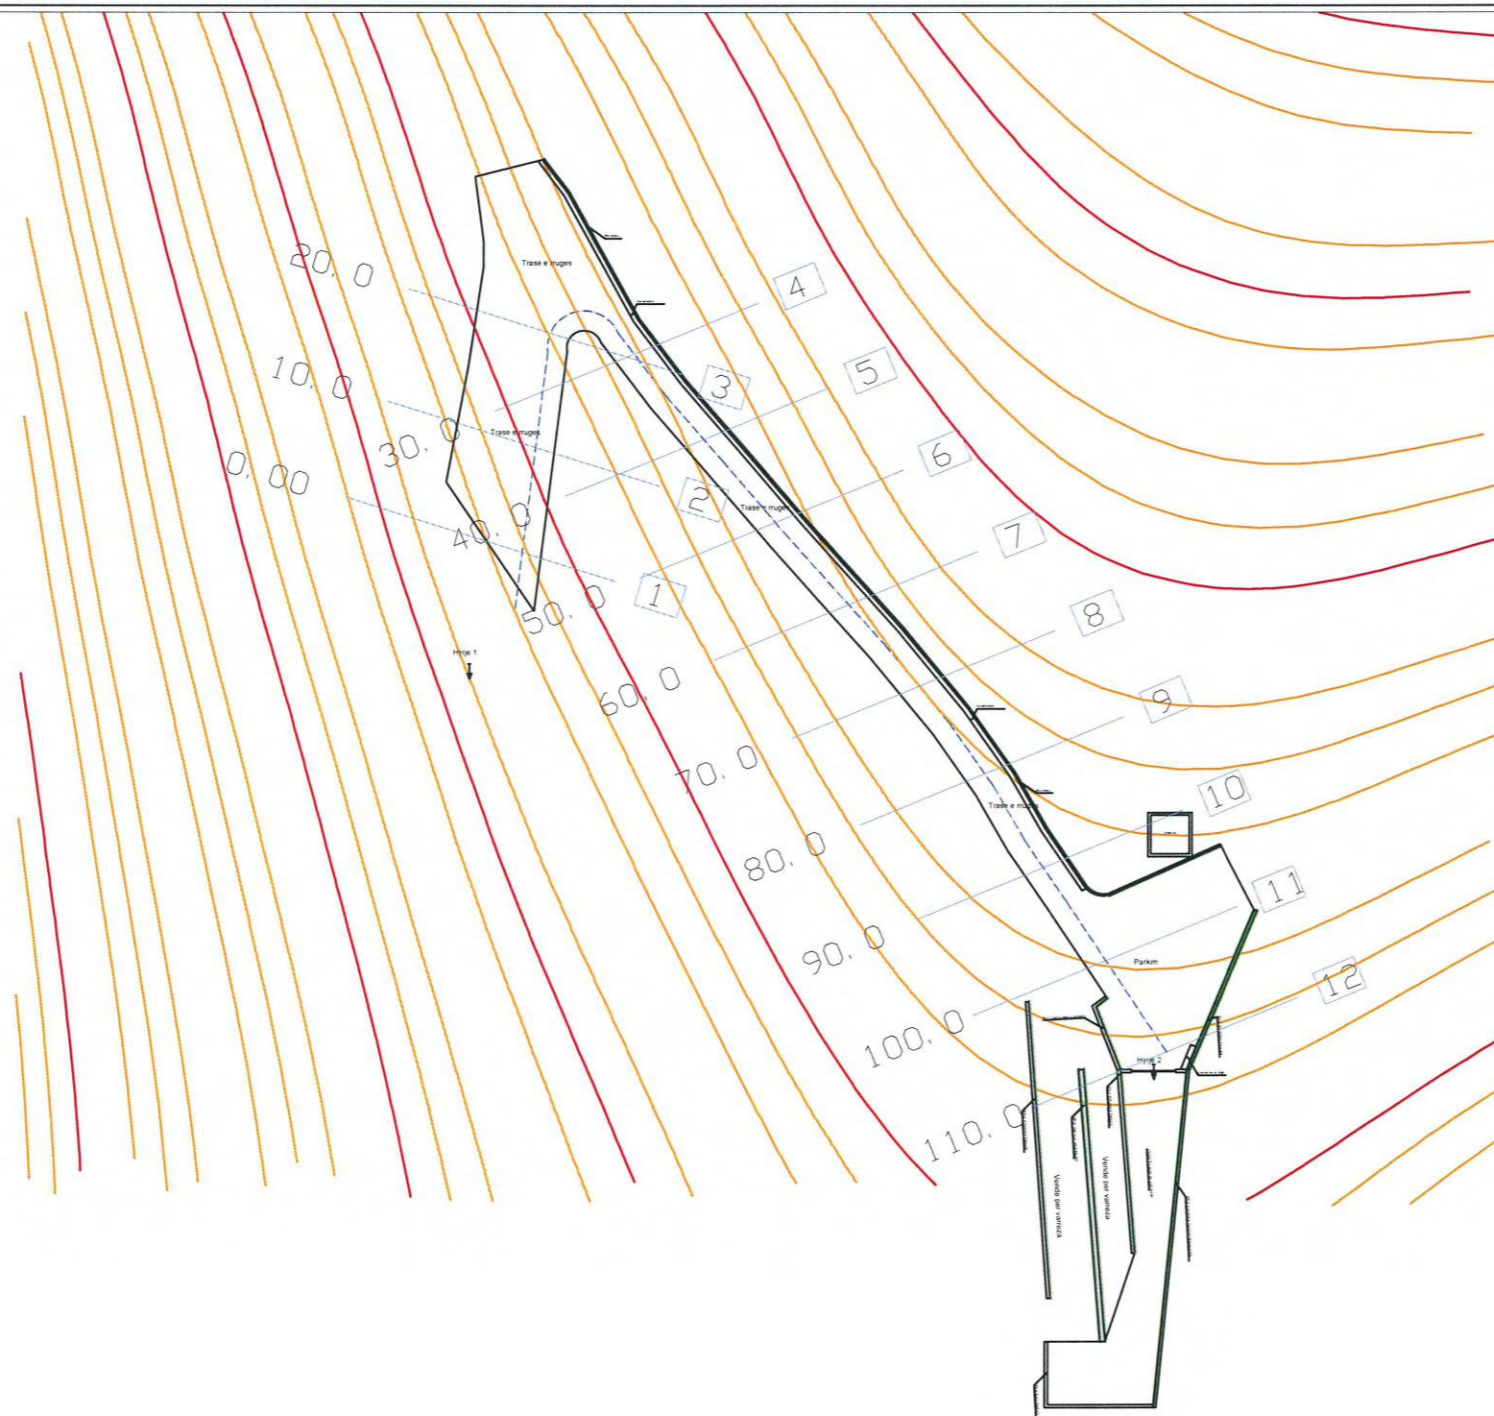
20.0

Trase e rruges

4

10.0

3

5

30.0

Trase e rruges

6

0.00

2

Trase e rruges

40.0

7

1

50.0

8

Hyrje 1

60.0

9

70.0

Trase e rruges

10

80.0

11

90.0

Parkim

12

100.0

Hyrje 2

110.0

Vende per vamezit

Vende per vamezit